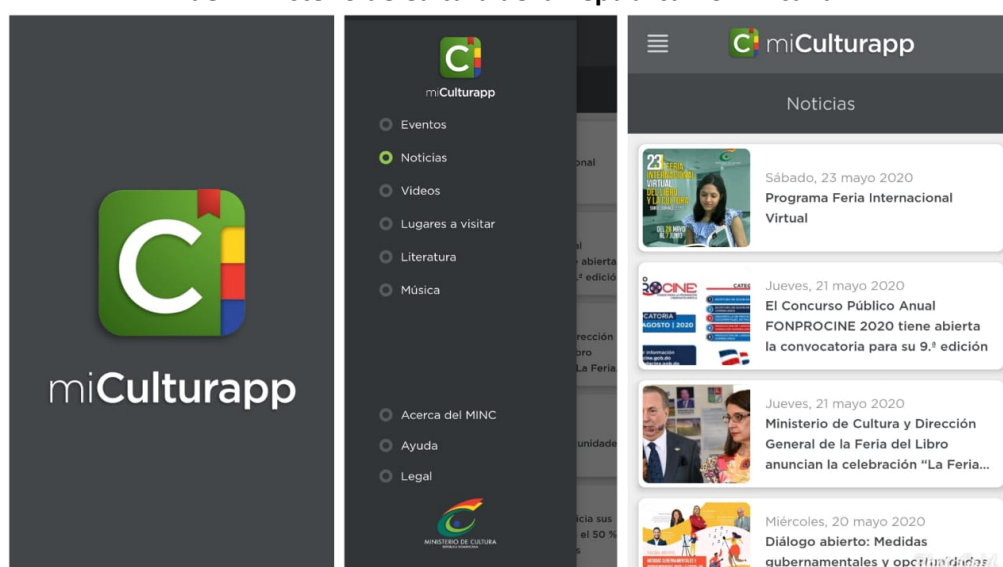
miCulturapp

miCulturapp

Eventos

Noticias

Videos

Lugares a visitar

Literatura

Música

Acerca del MINC

Ayuda

Legal

MINISTERIO DE CULTURA

miCulturapp

Noticias

Sábado, 23 mayo 2020
Programa Feria Internacional Virtual

Jueves, 21 mayo 2020
El Concurso Público Anual FONPROCINE 2020 tiene abierta la convocatoria para su 9.ª edición

Jueves, 21 mayo 2020
Ministerio de Cultura y Dirección General de la Feria del Libro anuncian la celebración "La Feria...

Miércoles, 20 mayo 2020
Diálogo abierto: Medidas gubernamentales y oportunidades